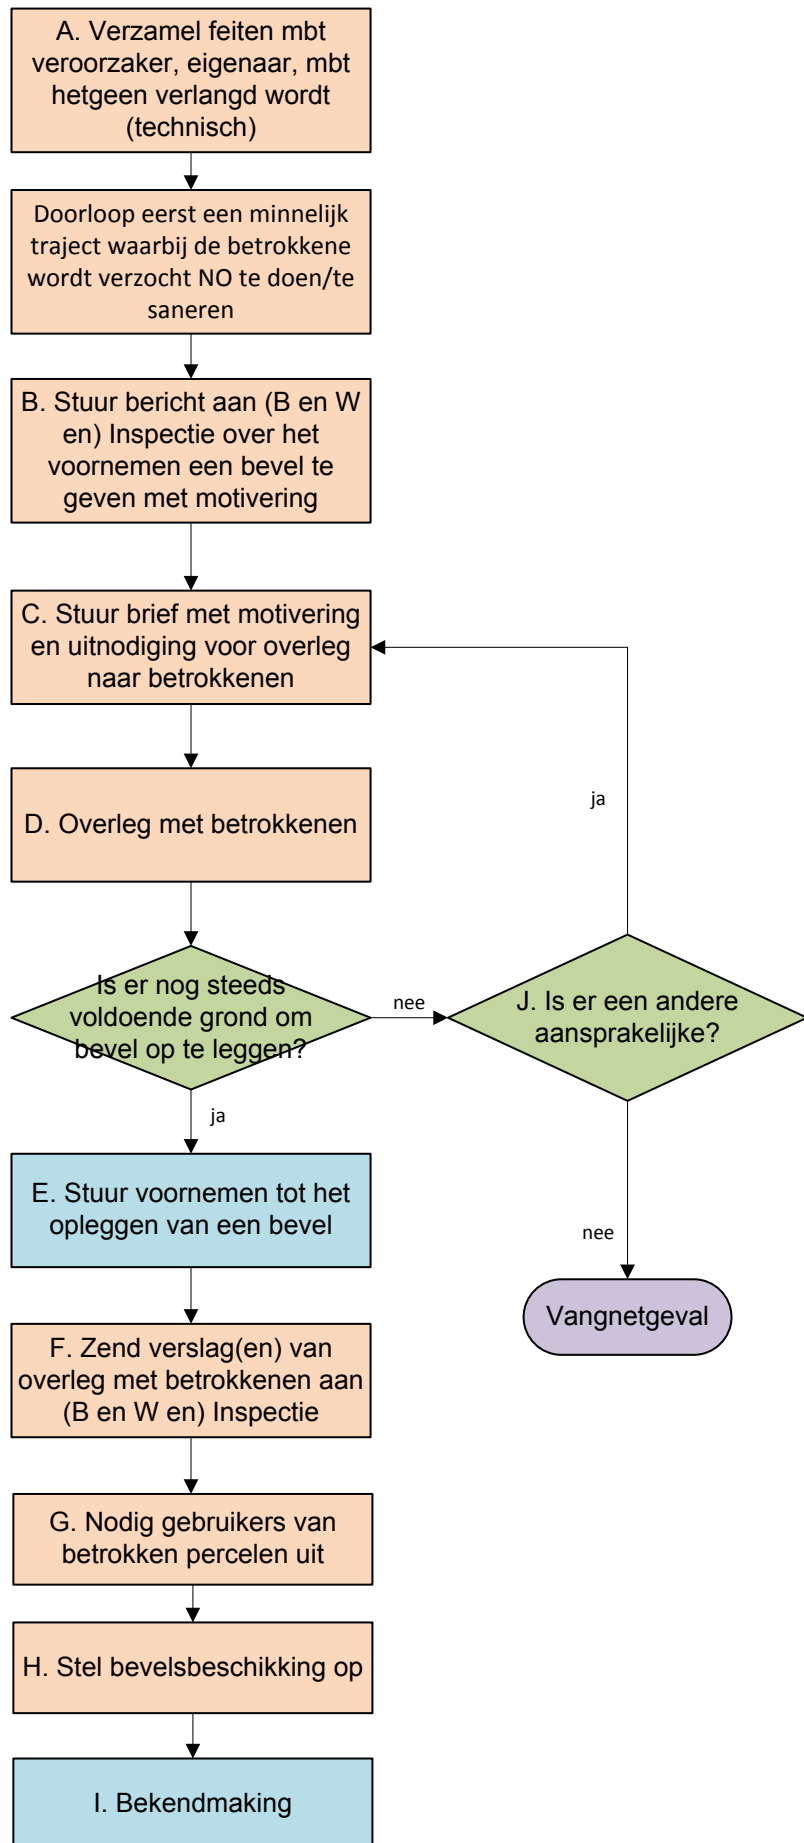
A. Verzamel feiten mbt veroorzaker, eigenaar, mbt hetgeen verlangd wordt (technisch)

Doorloop eerst een minnelijk traject waarbij de betrokkene wordt verzocht NO te doen/te saneren

B. Stuur bericht aan (B en W en) Inspectie over het voornemen een bevel te geven met motivering

C. Stuur brief met motivering en uitnodiging voor overleg naar betrokkenen

ja

D. Overleg met betrokkenen

Is er nog steeds voldoende grond om bevel op te leggen?

nee

J. Is er een andere aansprakelijke?

ja

E. Stuur voornemen tot het opleggen van een bevel

nee

Vangnetgeval

F. Zend verslag(en) van overleg met betrokkenen aan (B en W en) Inspectie

G. Nodig gebruikers van betrokken percelen uit

H. Stel bevelsbeschikking op

I. Bekendmaking